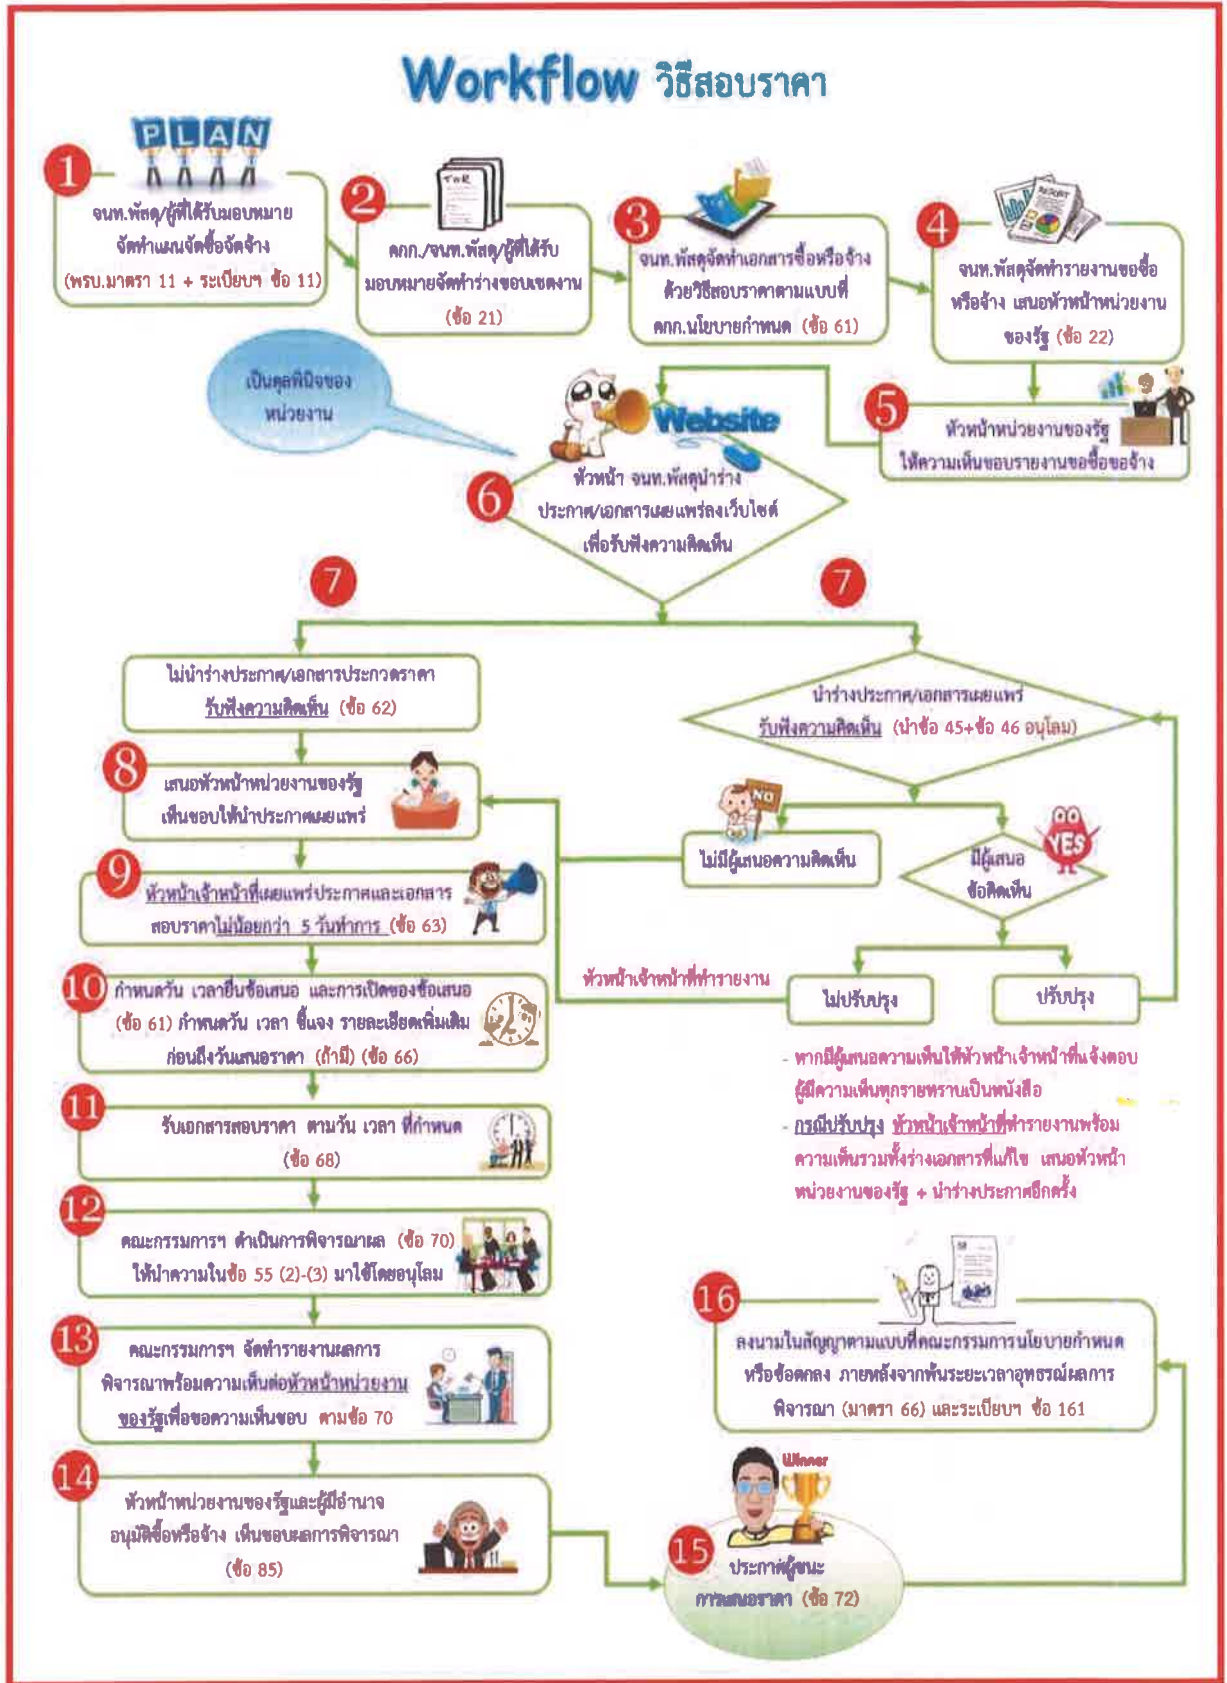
Workflow วิธีสอบราคา

PLAN

1
จนท.พัสดุ/ผู้ที่ได้รับมอบหมาย จัดทำแผนจัดซื้อจัดจ้าง (พรบ.มาตรา 11 + ระเบียบฯ ข้อ 11)

2
คกก./จนท.พัสดุ/ผู้ที่ได้รับมอบหมายจัดทำร่างขอบเขตงาน (ข้อ 21)

3
จนท.พัสดุจัดทำเอกสารซื้อหรือจ้างด้วยวิธีสอบราคาตามแบบที่ คกก.นโยบายกำหนด (ข้อ 61)

4
จนท.พัสดุจัดทำรายงานขอซื้อหรือจ้าง เสนอหัวหน้าหน่วยงานของรัฐ (ข้อ 22)

5
หัวหน้าหน่วยงานของรัฐ ให้ความเห็นชอบรายงานขอซื้อขอจ้าง

เป็นดุลพินิจของหน่วยงาน

Website

6
หัวหน้า จนท.พัสดุนำร่าง ประกาศ/เอกสารเผยแพร่ลงเว็บไซต์ เพื่อรับฟังความคิดเห็น

7

7

ไม่นำร่างประกาศ/เอกสารประกวดราคา รับฟังความคิดเห็น (ข้อ 62)

นำร่างประกาศ/เอกสารเผยแพร่ รับฟังความคิดเห็น (นำข้อ 45+ข้อ 46 อนุโลม)

8
เสนอหัวหน้าหน่วยงานของรัฐ เห็นชอบให้นำประกาศเผยแพร่

NO
ไม่มีผู้เสนอความคิดเห็น

YES
มีผู้เสนอข้อคิดเห็น

9
หัวหน้าเจ้าหน้าที่เผยแพร่ประกาศและเอกสาร สอบราคาไม่น้อยกว่า 5 วันทำการ (ข้อ 63)

หัวหน้าเจ้าหน้าที่ทำรายงาน

ไม่ปรับปรุง

ปรับปรุง

10
กำหนดวัน เวลายื่นซองเสนอ และการเปิดซองข้อเสนอ (ข้อ 61) กำหนดวัน เวลา ชี้แจง รายละเอียดเพิ่มเติม ก่อนถึงวันเสนอราคา (ถ้ามี) (ข้อ 66)

- หากมีผู้เสนอความเห็นให้หัวหน้าเจ้าหน้าที่แจ้งตอบผู้มีความเห็นทุกรายทราบเป็นหนังสือ
- กรณีปรับปรุง หัวหน้าเจ้าหน้าที่ทำรายงานพร้อมความเห็นรวมทั้งร่างเอกสารที่แก้ไข เสนอหัวหน้าหน่วยงานของรัฐ + นำร่างประกาศอีกครั้ง

11
รับเอกสารสอบราคา ตามวัน เวลา ที่กำหนด (ข้อ 68)

12
คณะกรรมการฯ ดำเนินการพิจารณาผล (ข้อ 70) ให้นำความในข้อ 55 (2)-(3) มาใช้โดยอนุโลม

16
ลงนามในสัญญาตามแบบที่คณะกรรมการนโยบายกำหนด หรือข้อตกลง ภายหลังจากพ้นระยะเวลาอุทธรณ์ผลการพิจารณา (มาตรา 66) และระเบียบฯ ข้อ 161

13
คณะกรรมการฯ จัดทำรายงานผลการพิจารณาพร้อมความเห็นต่อหัวหน้าหน่วยงานของรัฐเพื่อขอความเห็นชอบ ตามข้อ 70

Winner

14
หัวหน้าหน่วยงานของรัฐและผู้มีอำนาจ อนุมัติซื้อหรือจ้าง เห็นชอบผลการพิจารณา (ข้อ 85)

15
ประกาศผู้ชนะการเสนอราคา (ข้อ 72)